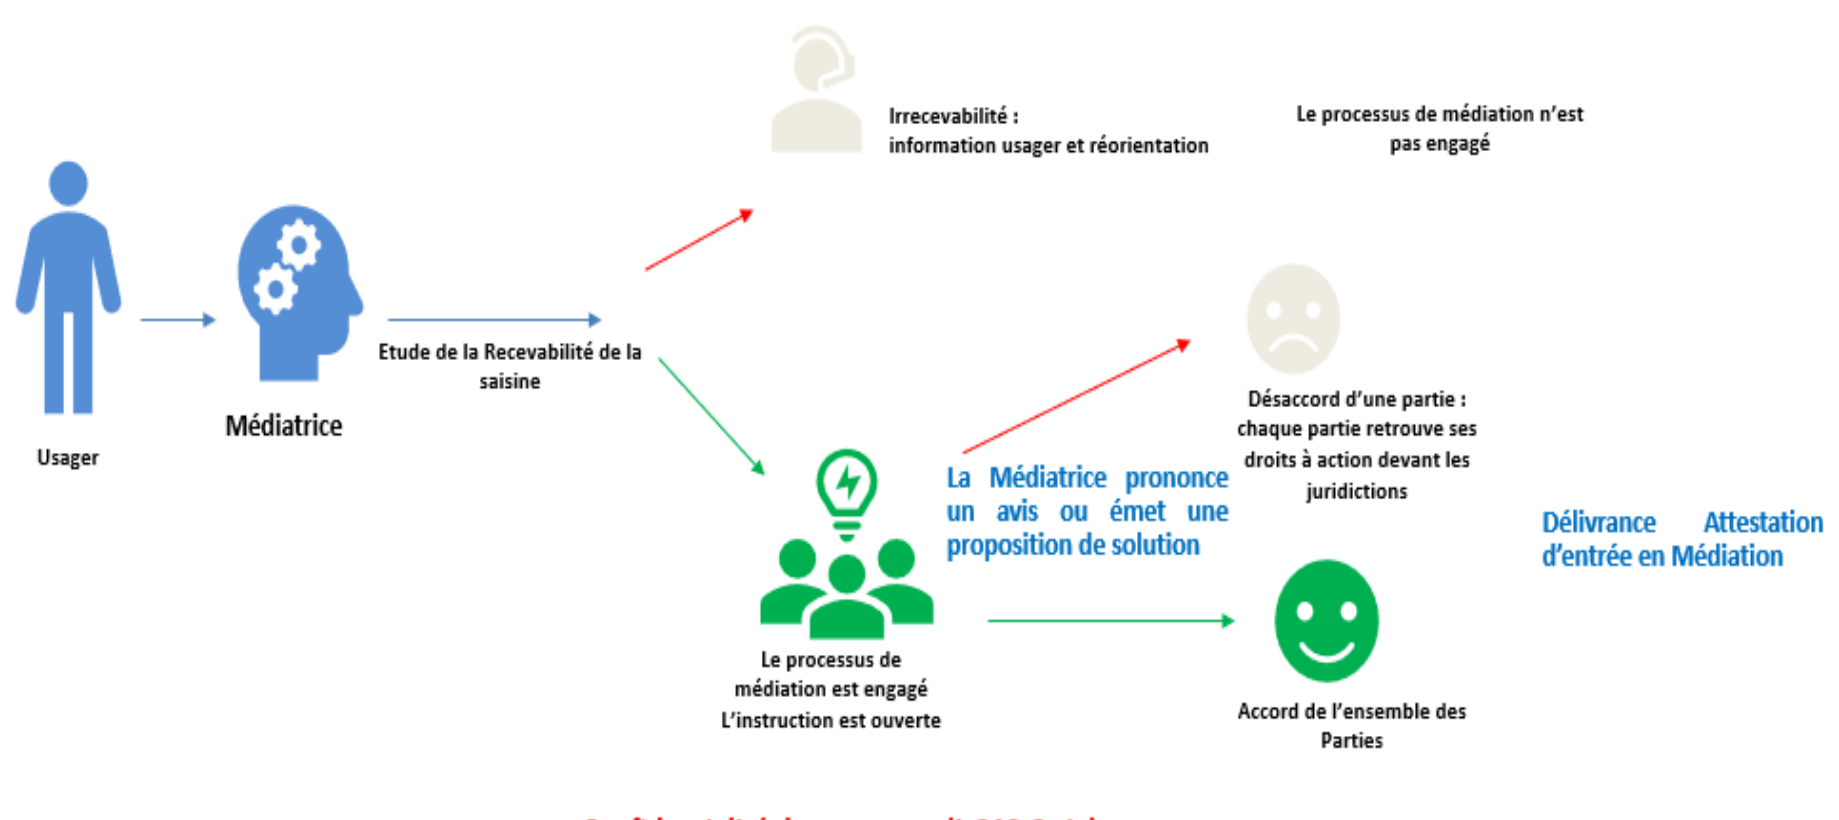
Irrecevabilité :
information usager et réorientation

Le processus de médiation n'est pas engagé

Usager

Médiatrice

Etude de la Recevabilité de la saisine

Désaccord d'une partie : chaque partie retrouve ses droits à action devant les juridictions

La Médiatrice prononce un avis ou émet une proposition de solution

Délivrance Attestation d'entrée en Médiation

Le processus de médiation est engagé
L'instruction est ouverte

Accord de l'ensemble des Parties

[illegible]